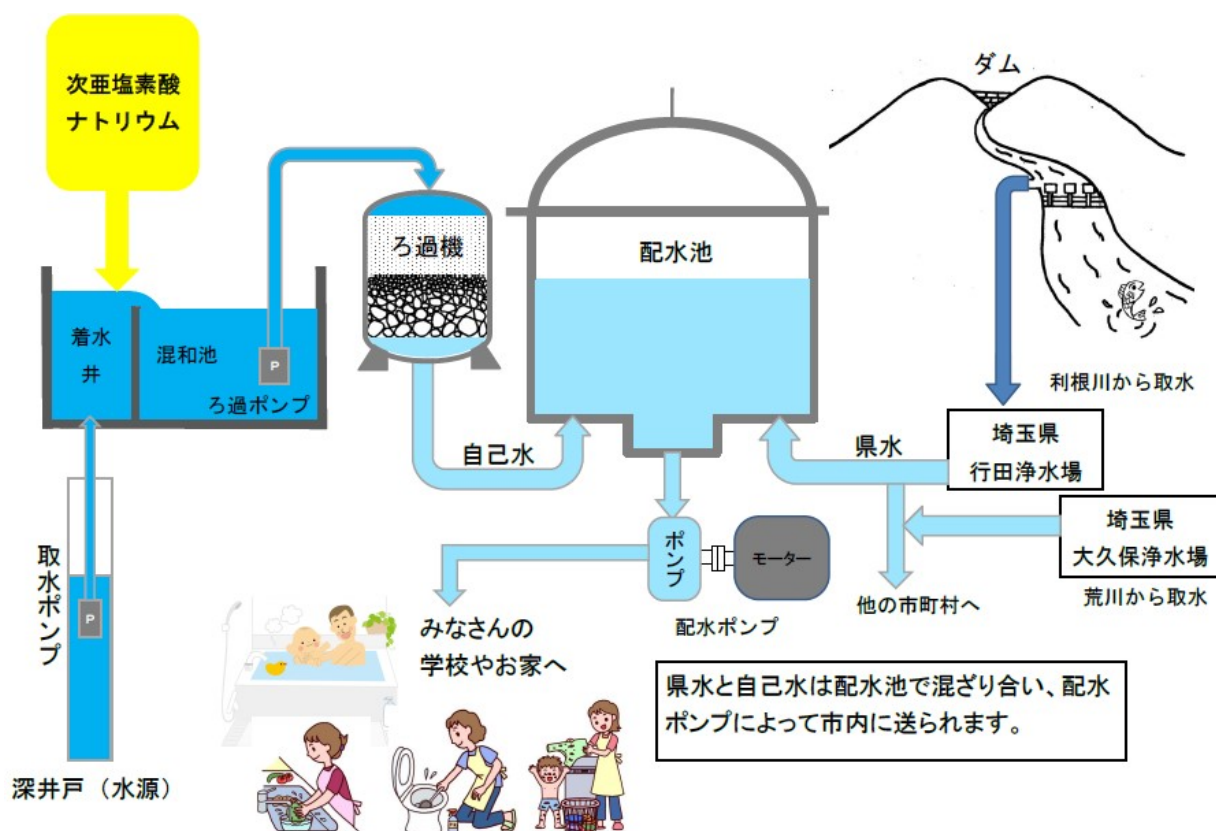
次亜塩素酸
ナトリウム

着水井

混和池

P

ろ過ポンプ

ろ過機

配水池

ダム

利根川から取水

埼玉県
行田浄水場

県水

自己水

埼玉県
大久保浄水場

荒川から取水

他の市町村へ

ポンプ

モーター

配水ポンプ

取水ポンプ

P

深井戸（水源）

みなさんの
学校やお家へ

県水と自己水は配水池で混ざり合い、配水ポンプによって市内に送られます。